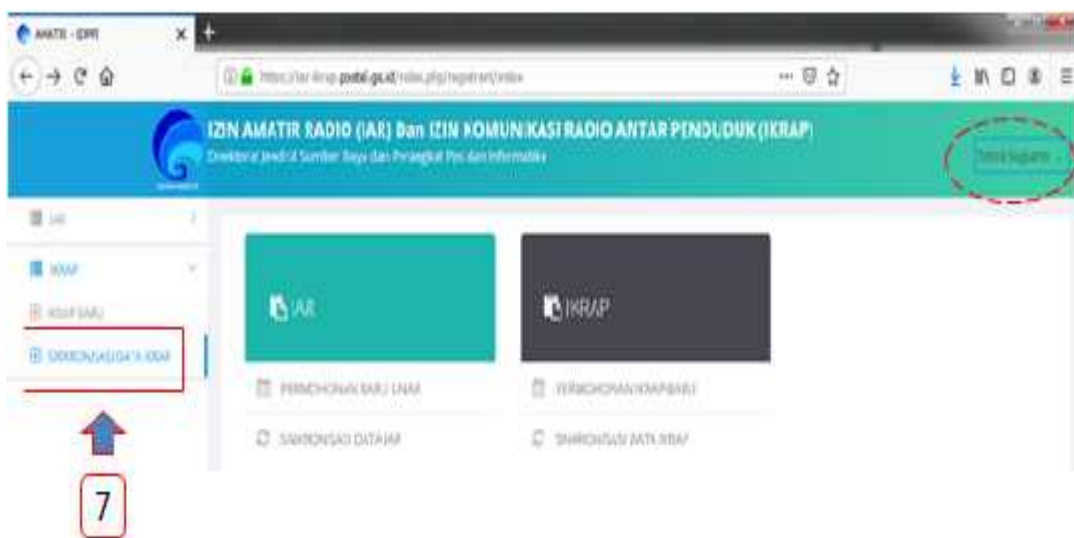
AMATIR - IDPPI

https://iar-ikrap.postel.go.id/index.php/registrant/index

IZIN AMATIR RADIO (IAR) Dan IZIN KOMUNIKASI RADIO ANTAR PENDUDUK (IKRAP)
Direktorat Jendral Sumber Daya dan Perangkat Pos dan Informatika

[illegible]

IAR

IKRAP

IKRAP BARU

SINKRONISASI DATA IKRAP

IAR

IKRAP

PERMOHONAN BARU I.MAR

SINKRONISASI DATA IAR

PERMOHONAN IKRAP BARU

SINKRONISASI DATA IKRAP

7